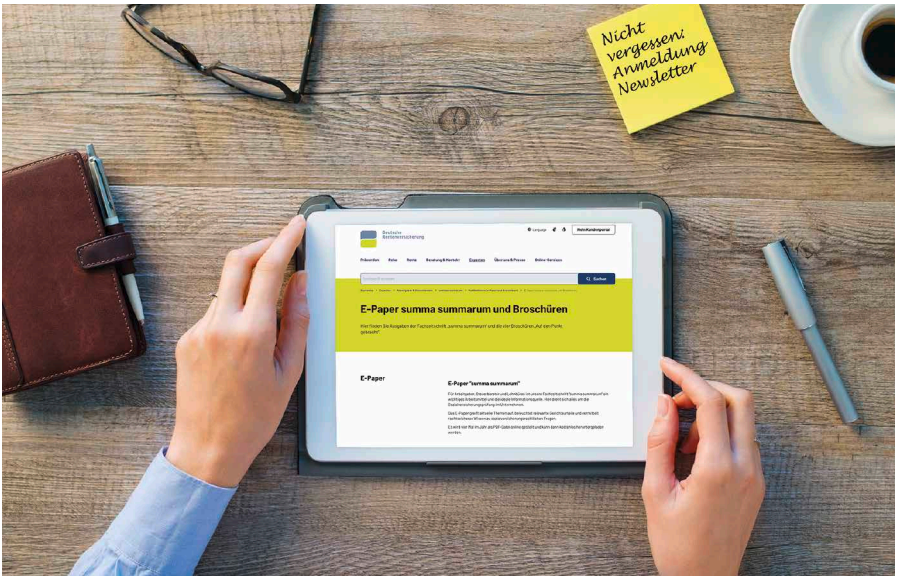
Nicht vergessen: Anmeldung Newsletter

Deutsche Rentenversicherung

Language

Mein Kundenportal

Prävention Reha Rente Beratung & Kontakt Experten Über uns & Presse Online-Services

Suchen

E-Paper summa summarum und Broschüren

Hier finden Sie Ausgaben der Fachzeitschrift „summa summarum" und die vier Broschüren „Auf den Punkt gebracht".

E-Paper

E-Paper "summa summarum"

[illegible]